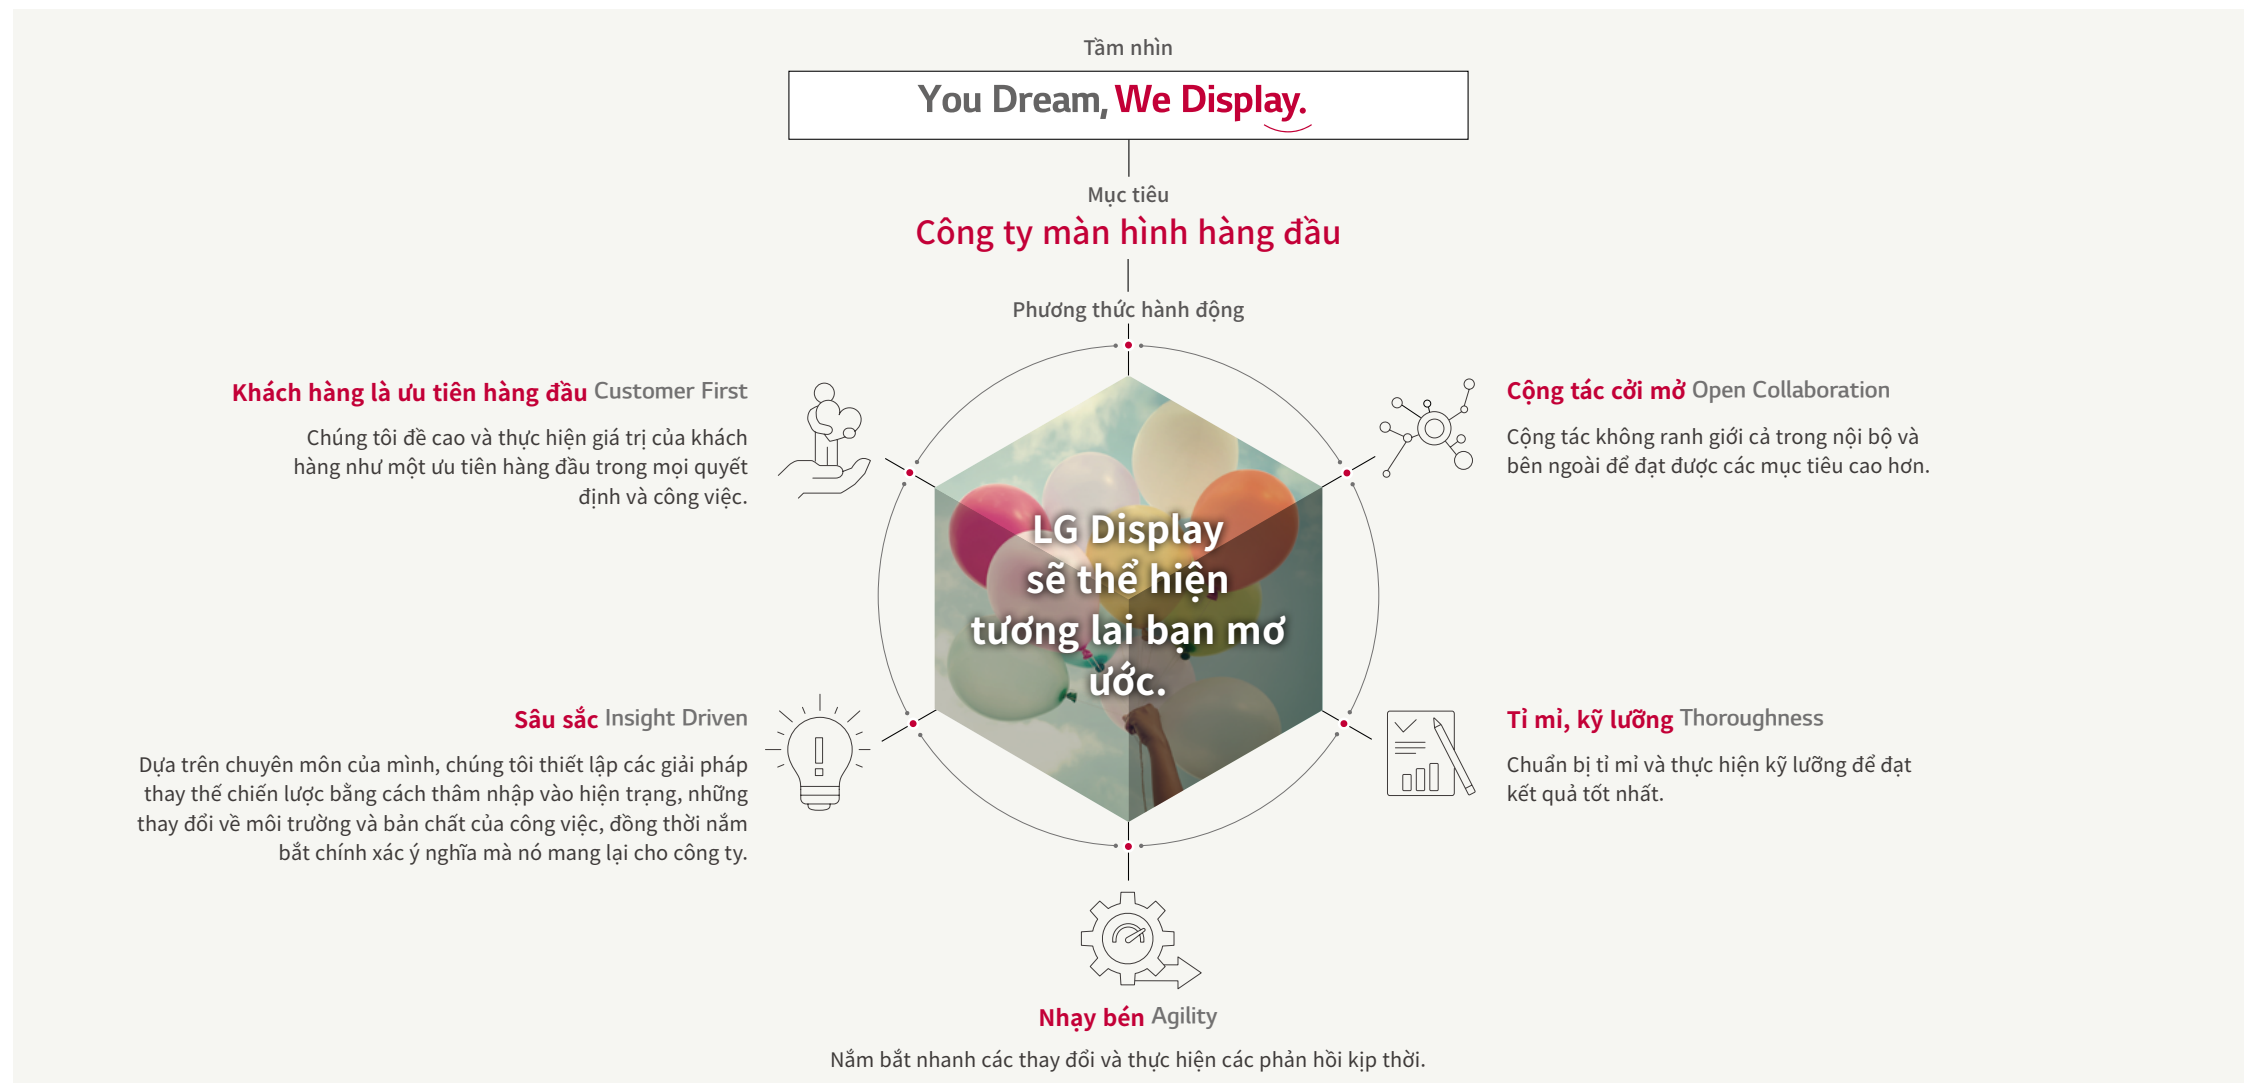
Tầm nhìn

You Dream, We Display.

Mục tiêu

Công ty màn hình hàng đầu

Phương thức hành động

Khách hàng là ưu tiên hàng đầu Customer First

Chúng tôi đề cao và thực hiện giá trị của khách hàng như một ưu tiên hàng đầu trong mọi quyết định và công việc.

Cộng tác cởi mở Open Collaboration

Cộng tác không ranh giới cả trong nội bộ và bên ngoài để đạt được các mục tiêu cao hơn.

LG Display sẽ thể hiện tương lai bạn mơ ước.

Sâu sắc Insight Driven

Dựa trên chuyên môn của mình, chúng tôi thiết lập các giải pháp thay thế chiến lược bằng cách thâm nhập vào hiện trạng, những thay đổi về môi trường và bản chất của công việc, đồng thời nắm bắt chính xác ý nghĩa mà nó mang lại cho công ty.

Tỉ mỉ, kỹ lưỡng Thoroughness

Chuẩn bị tỉ mỉ và thực hiện kỹ lưỡng để đạt kết quả tốt nhất.

Nhạy bén Agility

Nắm bắt nhanh các thay đổi và thực hiện các phản hồi kịp thời.